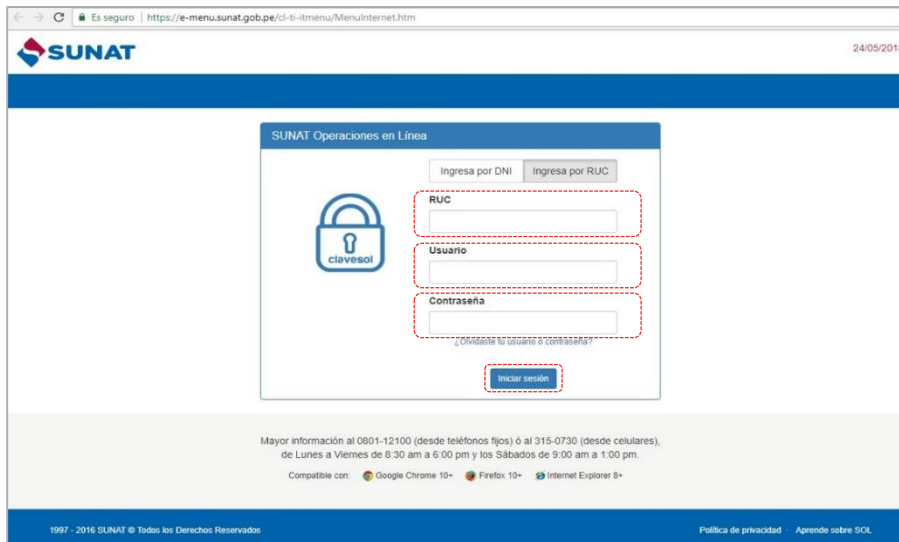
Es seguro | https://e-menu.sunat.gob.pe/cl-ti-itmenu/MenuInternet.htm

SUNAT

24/05/2018

SUNAT Operaciones en Línea

Ingresa por DNI

Ingresa por RUC

clavesol

RUC

Usuario

Contraseña

¿Olvidaste tu usuario o contraseña?

Iniciar sesión

Mayor información al 0801-12100 (desde teléfonos fijos) ó al 315-0730 (desde celulares), de Lunes a Viernes de 8:30 am a 6:00 pm y los Sábados de 9:00 am a 1:00 pm.

Compatible con: Google Chrome 10+ Firefox 10+ Internet Explorer 8+

1997 - 2016 SUNAT © Todos los Derechos Reservados

Política de privacidad · Aprende sobre SOL